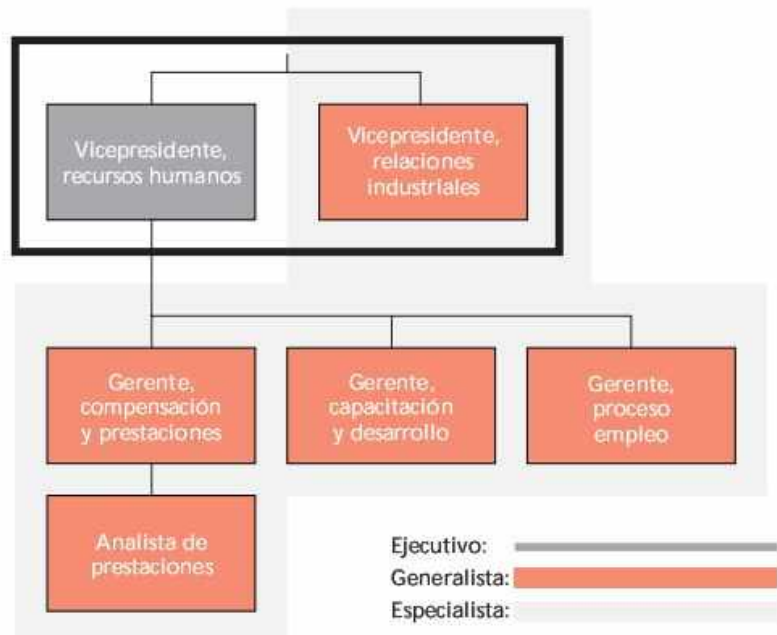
Vicepresidente, recursos humanos

Vicepresidente, relaciones industriales

Gerente, compensación y prestaciones

Gerente, capacitación y desarrollo

Gerente, proceso empleo

Analista de prestaciones

Ejecutivo:
Generalista:
Especialista: